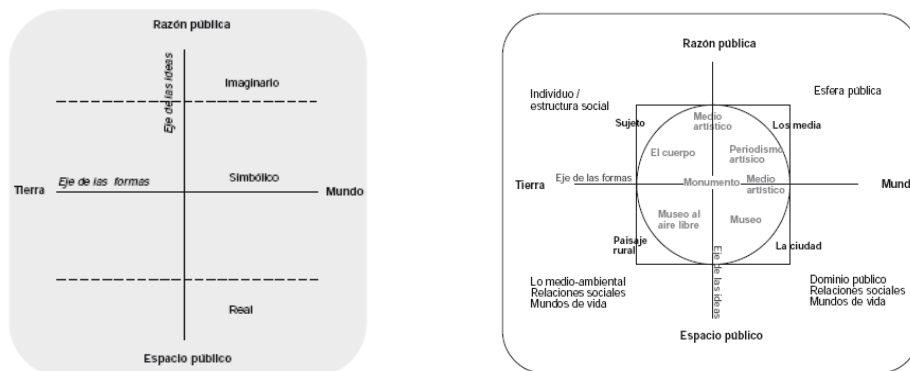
Razón pública

Eje de las ideas

Imaginario

Tierra

Eje de las formas

Simbólico

Mundo

Real

Espacio público

Razón pública

Individuo / estructura social

Esfera pública

Sujeto

Medio artístico

Los media

El cuerpo

Periodismo artístico

Tierra

Eje de las formas

Monumento

Medio artístico

Mund

Museo al aire libre

Museo

Paisaje rural

Eje de las ideas

La ciudad

Lo medio-ambiental
Relaciones sociales
Mundos de vida

Dominio público
Relaciones sociales
Mundos de vida

Espacio público